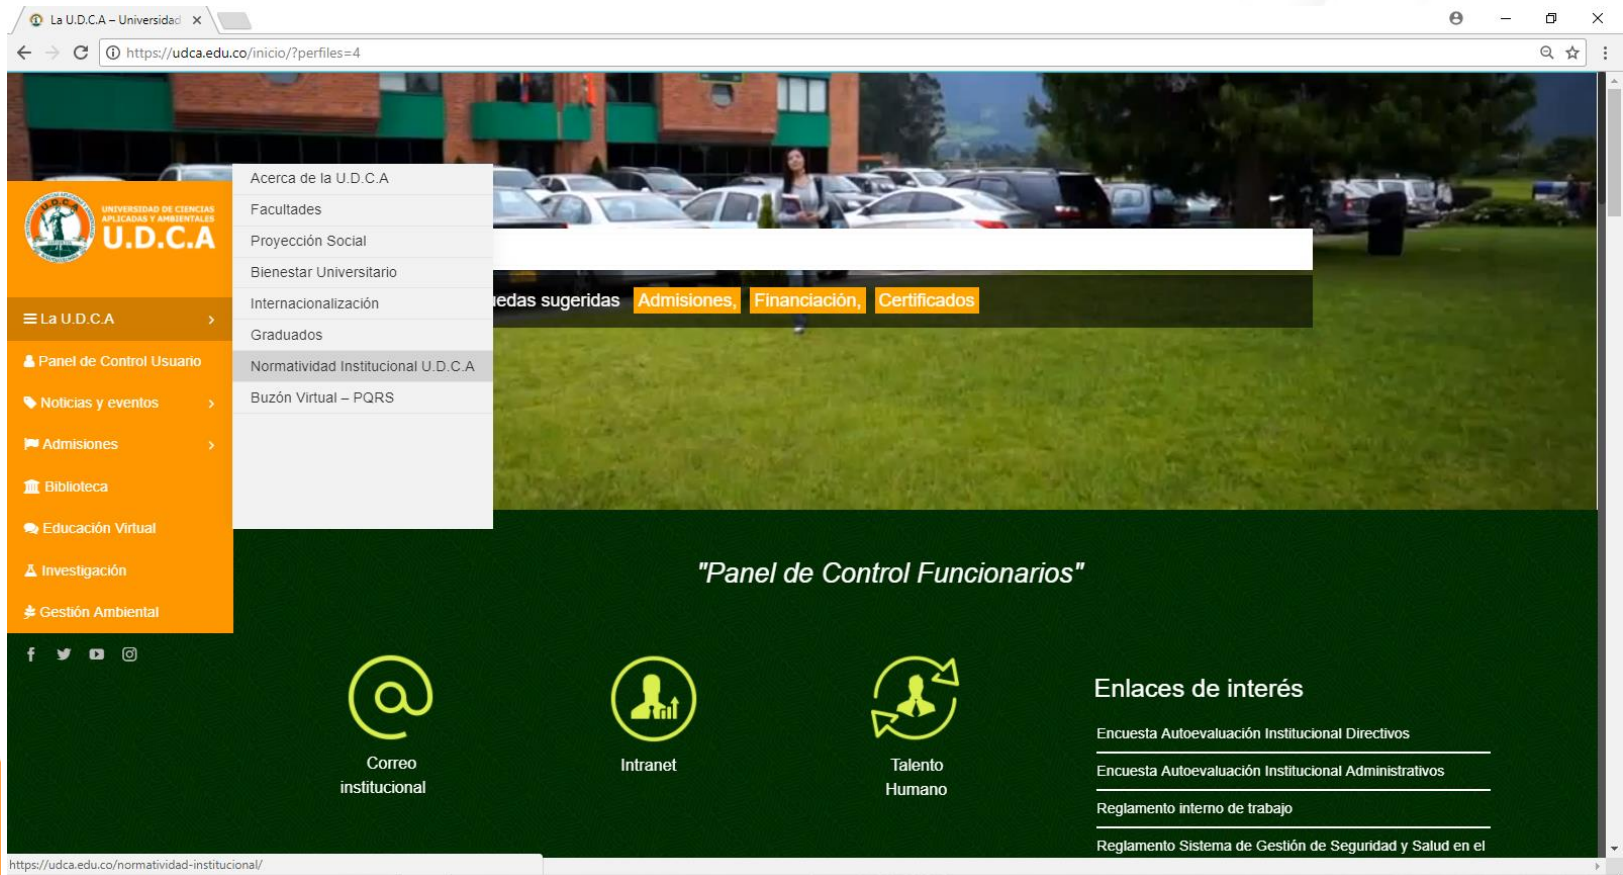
La U.D.C.A – Universidad ×

https://udca.edu.co/inicio/?perfiles=4

UNIVERSIDAD DE CIENCIAS APLICADAS Y AMBIENTALES
U.D.C.A

La U.D.C.A

Panel de Control Usuario

Noticias y eventos

Admisiones

Biblioteca

Educación Virtual

Investigación

Gestión Ambiental

Acerca de la U.D.C.A
Facultades
Proyección Social
Bienestar Universitario
Internacionalización
Graduados
Normatividad Institucional U.D.C.A
Buzón Virtual – PQRS

edas sugeridas Admisiones, Financiación, Certificados

"Panel de Control Funcionarios"

Correo institucional

Intranet

Talento Humano

Enlaces de interés

Encuesta Autoevaluación Institucional Directivos

Encuesta Autoevaluación Institucional Administrativos

Reglamento interno de trabajo

Reglamento Sistema de Gestión de Seguridad y Salud en el

https://udca.edu.co/normatividad-institucional/